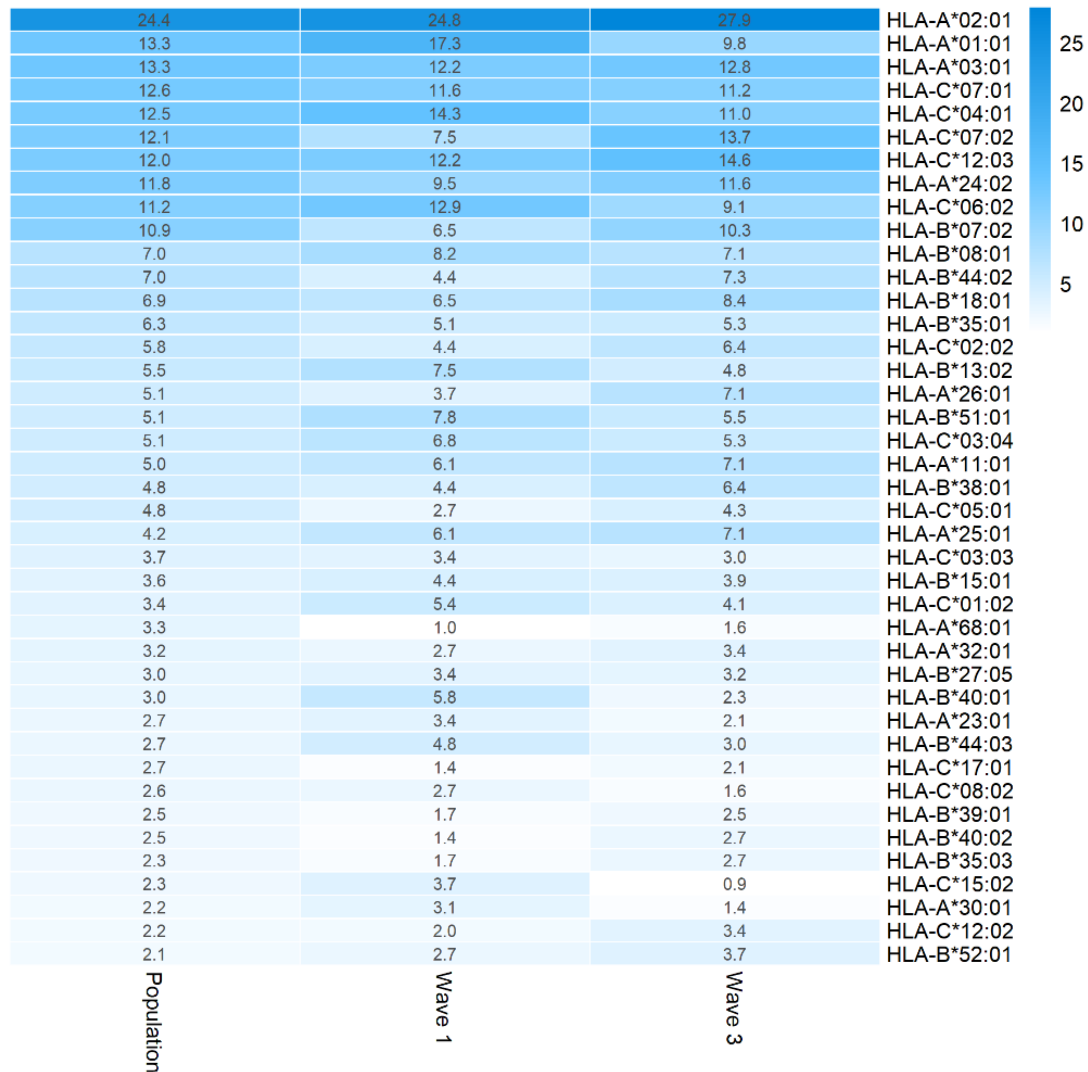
| Population | Wave 1 | Wave 3 | |
|---|---|---|---|
| 24.4 | 24.8 | 27.9 | HLA-A*02:01 |
| 13.3 | 17.3 | 9.8 | HLA-A*01:01 |
| 13.3 | 12.2 | 12.8 | HLA-A*03:01 |
| 12.6 | 11.6 | 11.2 | HLA-C*07:01 |
| 12.5 | 14.3 | 11.0 | HLA-C*04:01 |
| 12.1 | 7.5 | 13.7 | HLA-C*07:02 |
| 12.0 | 12.2 | 14.6 | HLA-C*12:03 |
| 11.8 | 9.5 | 11.6 | HLA-A*24:02 |
| 11.2 | 12.9 | 9.1 | HLA-C*06:02 |
| 10.9 | 6.5 | 10.3 | HLA-B*07:02 |
| 7.0 | 8.2 | 7.1 | HLA-B*08:01 |
| 7.0 | 4.4 | 7.3 | HLA-B*44:02 |
| 6.9 | 6.5 | 8.4 | HLA-B*18:01 |
| 6.3 | 5.1 | 5.3 | HLA-B*35:01 |
| 5.8 | 4.4 | 6.4 | HLA-C*02:02 |
| 5.5 | 7.5 | 4.8 | HLA-B*13:02 |
| 5.1 | 3.7 | 7.1 | HLA-A*26:01 |
| 5.1 | 7.8 | 5.5 | HLA-B*51:01 |
| 5.1 | 6.8 | 5.3 | HLA-C*03:04 |
| 5.0 | 6.1 | 7.1 | HLA-A*11:01 |
| 4.8 | 4.4 | 6.4 | HLA-B*38:01 |
| 4.8 | 2.7 | 4.3 | HLA-C*05:01 |
| 4.2 | 6.1 | 7.1 | HLA-A*25:01 |
| 3.7 | 3.4 | 3.0 | HLA-C*03:03 |
| 3.6 | 4.4 | 3.9 | HLA-B*15:01 |
| 3.4 | 5.4 | 4.1 | HLA-C*01:02 |
| 3.3 | 1.0 | 1.6 | HLA-A*68:01 |
| 3.2 | 2.7 | 3.4 | HLA-A*32:01 |
| 3.0 | 3.4 | 3.2 | HLA-B*27:05 |
| 3.0 | 5.8 | 2.3 | HLA-B*40:01 |
| 2.7 | 3.4 | 2.1 | HLA-A*23:01 |
| 2.7 | 4.8 | 3.0 | HLA-B*44:03 |
| 2.7 | 1.4 | 2.1 | HLA-C*17:01 |
| 2.6 | 2.7 | 1.6 | HLA-C*08:02 |
| 2.5 | 1.7 | 2.5 | HLA-B*39:01 |
| 2.5 | 1.4 | 2.7 | HLA-B*40:02 |
| 2.3 | 1.7 | 2.7 | HLA-B*35:03 |
| 2.3 | 3.7 | 0.9 | HLA-C*15:02 |
| 2.2 | 3.1 | 1.4 | HLA-A*30:01 |
| 2.2 | 2.0 | 3.4 | HLA-C*12:02 |
| 2.1 | 2.7 | 3.7 | HLA-B*52:01 |

25
20
15
10
5